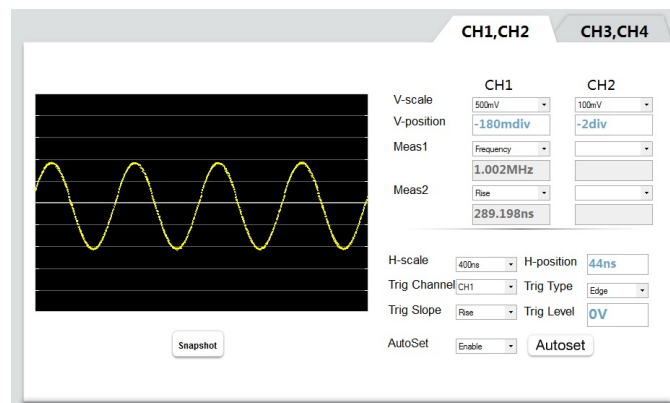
CH1,CH2
CH3,CH4

| | CH1 | CH2 |
|---|---|---|
| V-scale | 500mV | 100mV |
| V-position | -180mdiv | -2div |
| Meas1 | Frequency | |
| | 1.002MHz | |
| Meas2 | Rise | |
| | 289.198ns | |

H-scale 400ns H-position 44ns
Trig Channel CH1 Trig Type Edge
Trig Slope Rise Trig Level 0V
AutoSet Enable Autoset

Snapshot